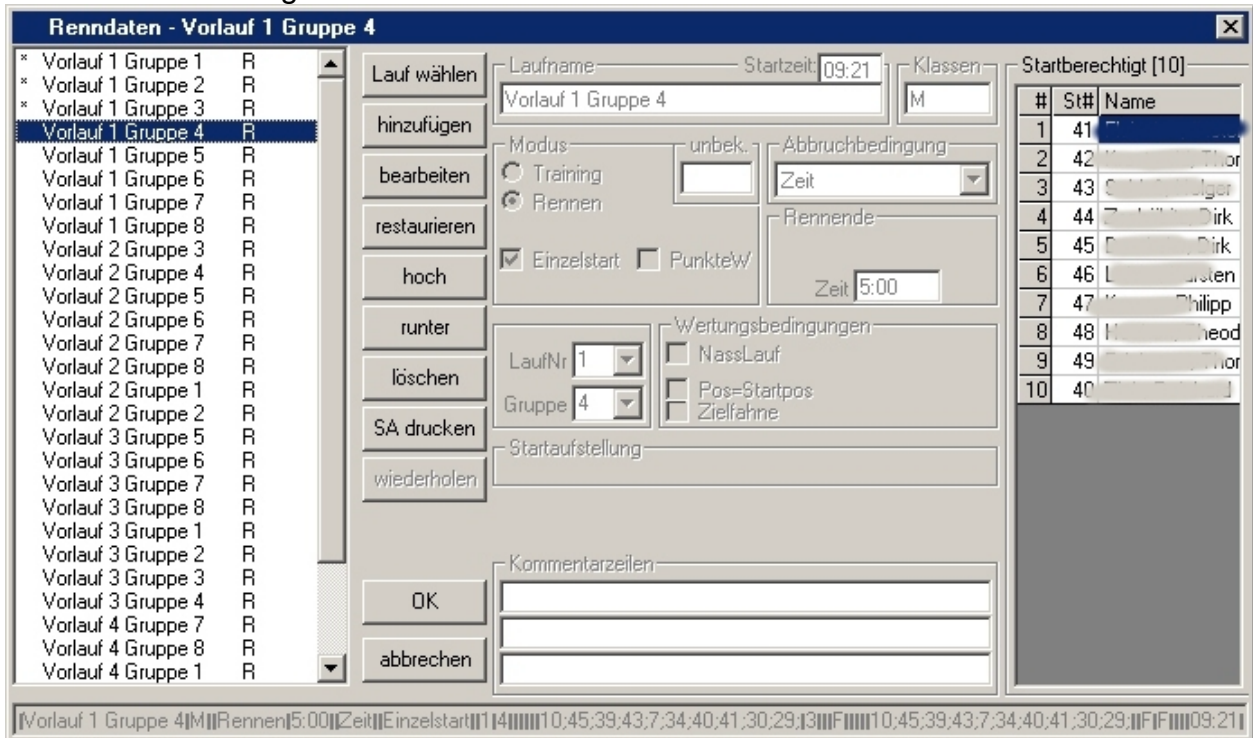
Renndaten - Vorlauf 1 Gruppe 4

| | | |
|---|---|---|
| * | Vorlauf 1 Gruppe 1 | R |
| * | Vorlauf 1 Gruppe 2 | R |
| * | Vorlauf 1 Gruppe 3 | R |
| | Vorlauf 1 Gruppe 4 | R |
| | Vorlauf 1 Gruppe 5 | R |
| | Vorlauf 1 Gruppe 6 | R |
| | Vorlauf 1 Gruppe 7 | R |
| | Vorlauf 1 Gruppe 8 | R |
| | Vorlauf 2 Gruppe 3 | R |
| | Vorlauf 2 Gruppe 4 | R |
| | Vorlauf 2 Gruppe 5 | R |
| | Vorlauf 2 Gruppe 6 | R |
| | Vorlauf 2 Gruppe 7 | R |
| | Vorlauf 2 Gruppe 8 | R |
| | Vorlauf 2 Gruppe 1 | R |
| | Vorlauf 2 Gruppe 2 | R |
| | Vorlauf 3 Gruppe 5 | R |
| | Vorlauf 3 Gruppe 6 | R |
| | Vorlauf 3 Gruppe 7 | R |
| | Vorlauf 3 Gruppe 8 | R |
| | Vorlauf 3 Gruppe 1 | R |
| | Vorlauf 3 Gruppe 2 | R |
| | Vorlauf 3 Gruppe 3 | R |
| | Vorlauf 3 Gruppe 4 | R |
| | Vorlauf 4 Gruppe 7 | R |
| | Vorlauf 4 Gruppe 8 | R |
| | Vorlauf 4 Gruppe 1 | R |

Lauf wählen
hinzufügen
bearbeiten
restaurieren
hoch
runter
löschen
SA drucken
wiederholen
OK
abbrechen

Laufname
Startzeit 09:21
Vorlauf 1 Gruppe 4
Klassen
M
Modus
Training
Rennen
unbek.
Abbruchbedingung
Zeit
Rennende
Einzelstart
PunkteW
Zeit 5:00
Wertungsbedingungen
NassLauf
LaufNr 1
Gruppe 4
Pos=Startpos
Zielfahne
Startaufstellung
Kommentarzeilen

Startberechtigt [10]

| # | St# | Name |
|---|---|---|
| 1 | 41 | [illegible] |
| 2 | 42 | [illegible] Thor |
| 3 | 43 | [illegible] |
| 4 | 44 | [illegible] Dirk |
| 5 | 45 | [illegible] Dirk |
| 6 | 46 | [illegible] |
| 7 | 47 | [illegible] Philipp |
| 8 | 48 | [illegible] |
| 9 | 49 | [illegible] |
| 10 | 40 | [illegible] |

|Vorlauf 1 Gruppe 4|M||Rennen|5:00||Zeit||Einzelstart||1|4|||||10;45;39;43;7;34;40;41;30;29;|3|||F||||10;45;39;43;7;34;40;41;30;29;||F|F||||09:21|